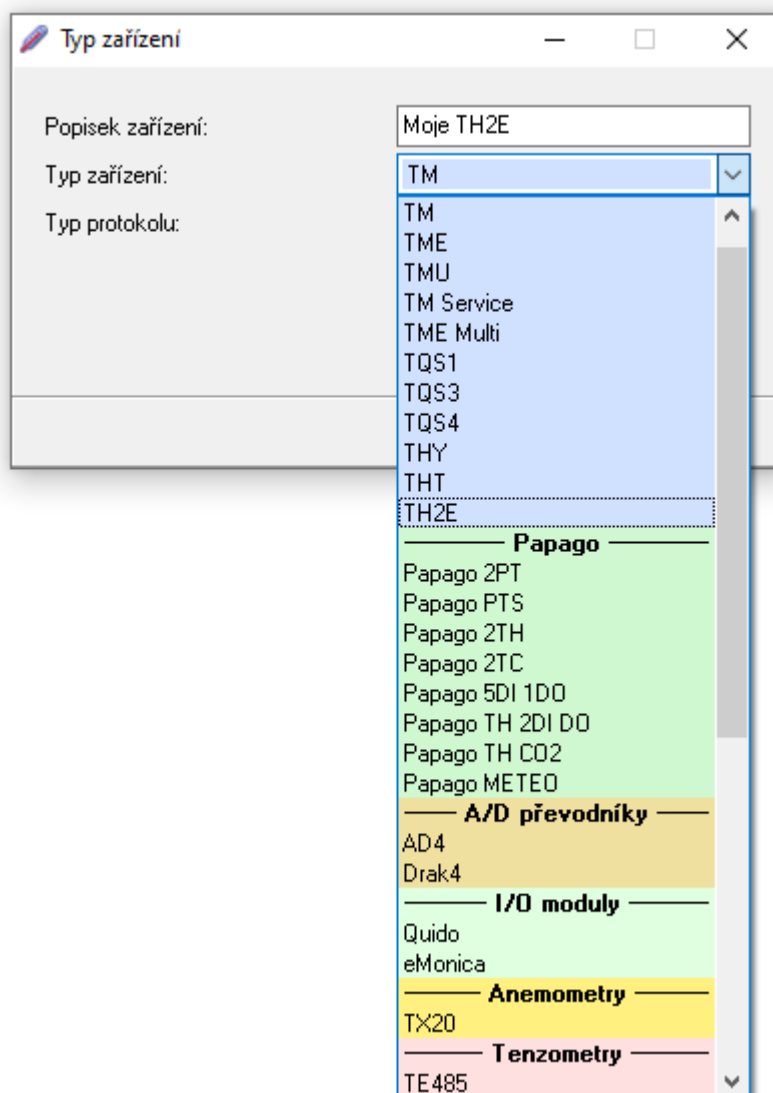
Typ zařízení

Popisek zařízení: Moje TH2E

Typ zařízení: TM

Typ protokolu:

TM
TME
TMU
TM Service
TME Multi
TQS1
TQS3
TQS4
THY
THT
TH2E
Papago
Papago 2PT
Papago PTS
Papago 2TH
Papago 2TC
Papago 5DI 1DO
Papago TH 2DI DO
Papago TH CO2
Papago METEO
A/D převodníky
AD4
Drak4
I/O moduly
Quido
eMonica
Anemometry
TX20
Tenzometry
TE485